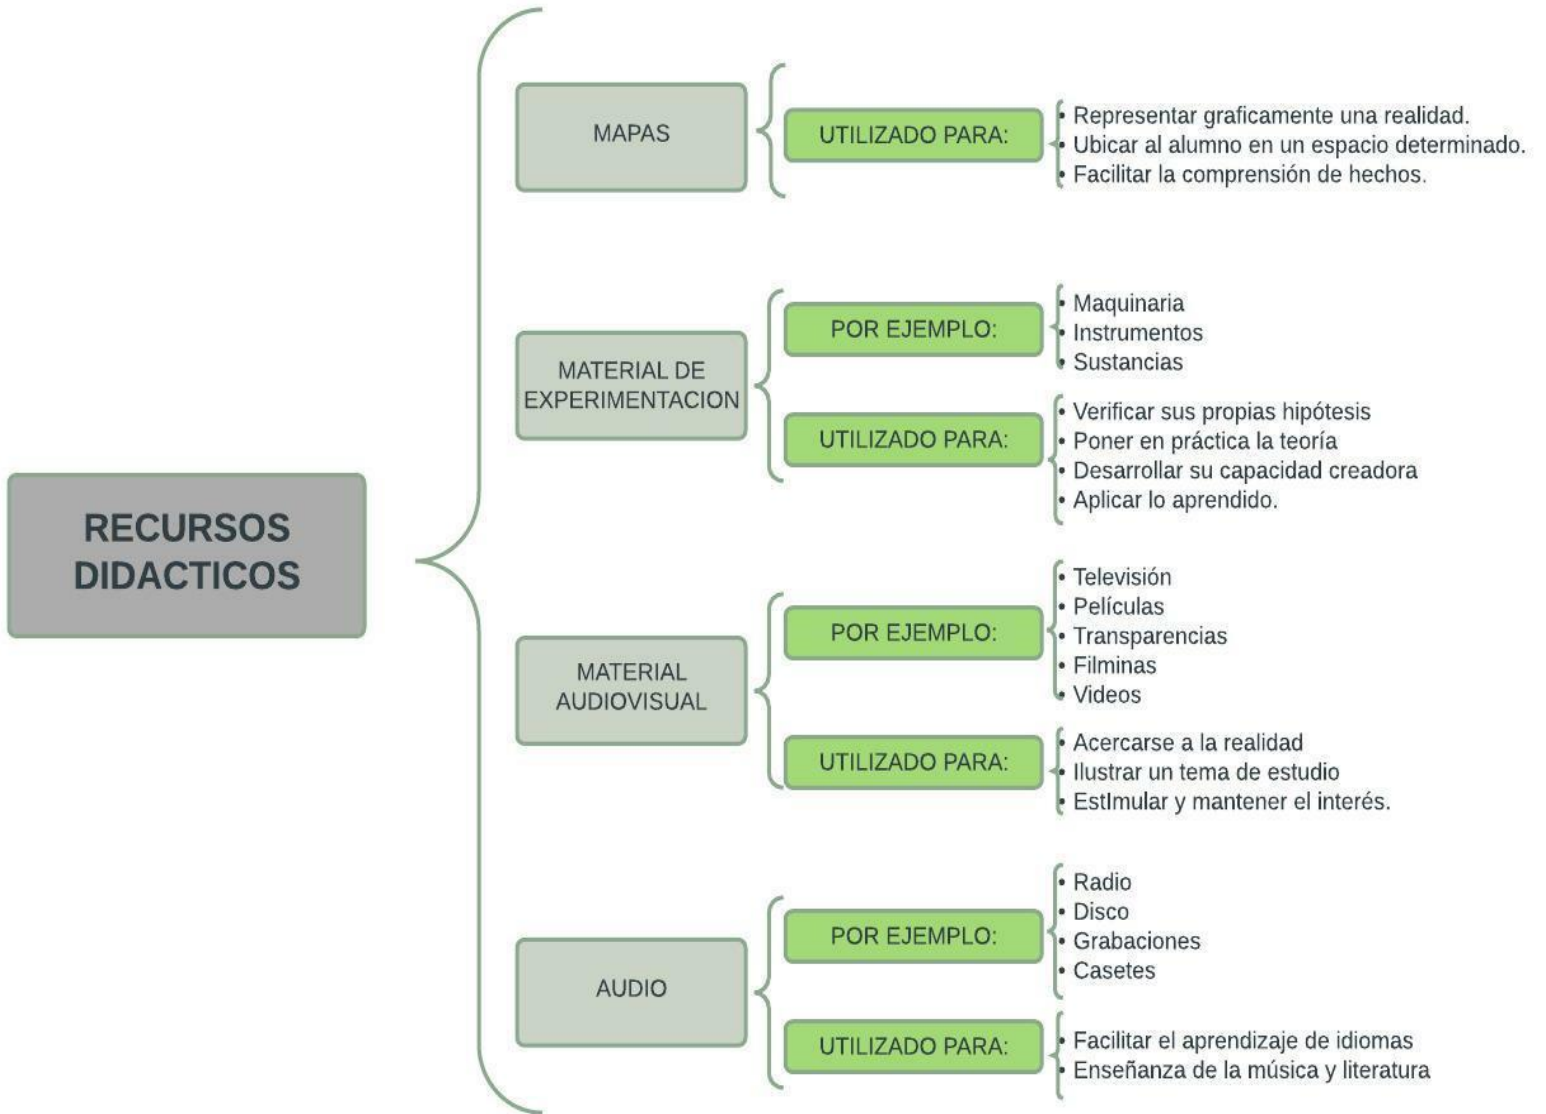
RECURSOS DIDACTICOS

MAPAS

UTILIZADO PARA:

• Representar graficamente una realidad.
• Ubicar al alumno en un espacio determinado.
• Facilitar la comprensión de hechos.

MATERIAL DE EXPERIMENTACION

POR EJEMPLO:

• Maquinaria
• Instrumentos
• Sustancias

UTILIZADO PARA:

• Verificar sus propias hipótesis
• Poner en práctica la teoría
• Desarrollar su capacidad creadora
• Aplicar lo aprendido.

MATERIAL AUDIOVISUAL

POR EJEMPLO:

• Televisión
• Películas
• Transparencias
• Filminas
• Videos

UTILIZADO PARA:

• Acercarse a la realidad
• Ilustrar un tema de estudio
• EstImular y mantener el interés.

AUDIO

POR EJEMPLO:

• Radio
• Disco
• Grabaciones
• Casetes

UTILIZADO PARA:

• Facilitar el aprendizaje de idiomas
• Enseñanza de la música y literatura